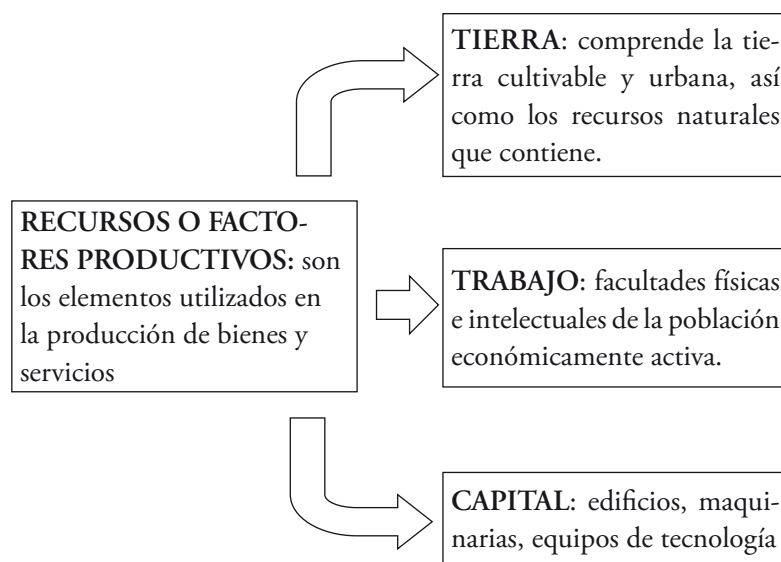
**RECURSOS O FACTORES PRODUCTIVOS:** son los elementos utilizados en la producción de bienes y servicios

**TIERRA**: comprende la tierra cultivable y urbana, así como los recursos naturales que contiene.

**TRABAJO**: facultades físicas e intelectuales de la población económicamente activa.

**CAPITAL**: edificios, maquinarias, equipos de tecnología